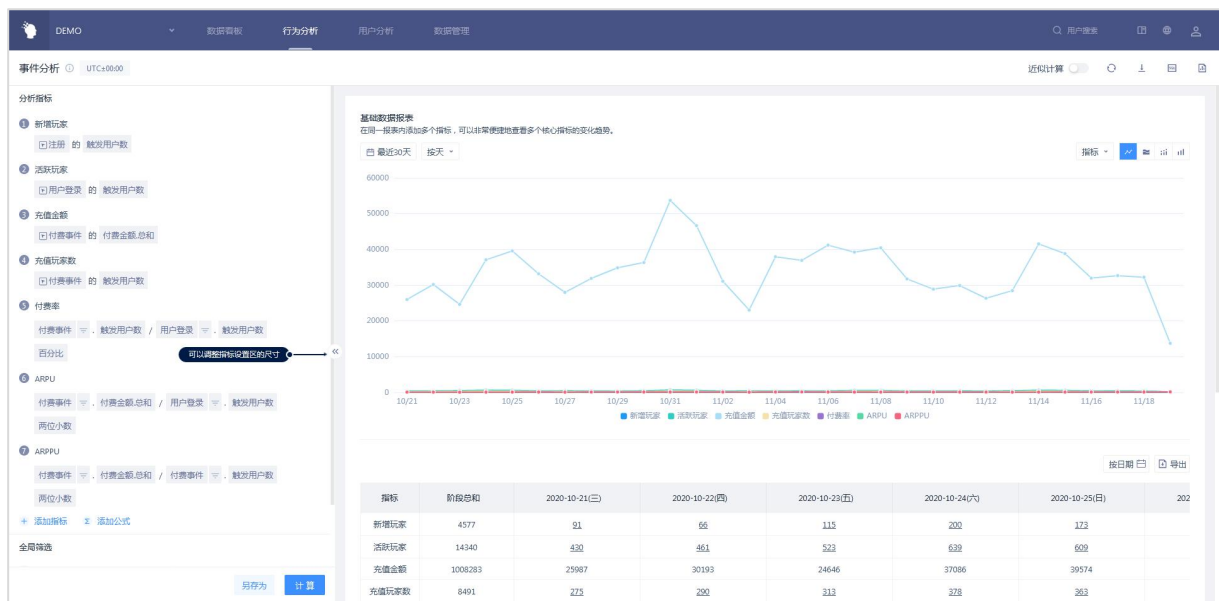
DEMO 数据看板 行为分析 用户分析 数据管理 用户搜索

事件分析 UTC±00:00

近似计算

分析指标

1 新增玩家
注册 的 触发用户数

2 活跃玩家
用户登录 的 触发用户数

3 充值金额
付费事件 的 付费金额.总和

4 充值玩家数
付费事件 的 触发用户数

5 付费率
付费事件 . 触发用户数 / 用户登录 . 触发用户数
百分比

可以调整指标设置区的尺寸

6 ARPU
付费事件 . 付费金额.总和 / 用户登录 . 触发用户数
两位小数

7 ARPPU
付费事件 . 付费金额.总和 / 付费事件 . 触发用户数
两位小数

+ 添加指标 Σ 添加公式

全局筛选

另存为 计 算

基础数据报表
在同一报表内添加多个指标，可以非常便捷地查看多个核心指标的变化趋势。

最近30天 按天

指标

60000
50000
40000
30000
20000
10000
0

10/21 10/23 10/25 10/27 10/29 10/31 11/02 11/04 11/06 11/08 11/10 11/12 11/14 11/16 11/18

新增玩家 活跃玩家 充值金额 充值玩家数 付费率 ARPU ARPPU

按日期 导出

| 指标 | 阶段总和 | 2020-10-21(三) | 2020-10-22(四) | 2020-10-23(五) | 2020-10-24(六) | 2020-10-25(日) | 202 |
|---|---|---|---|---|---|---|---|
| 新增玩家 | 4577 | 91 | 66 | 115 | 200 | 173 | |
| 活跃玩家 | 14340 | 430 | 461 | 523 | 639 | 609 | |
| 充值金额 | 1008283 | 25987 | 30193 | 24646 | 37086 | 39574 | |
| 充值玩家数 | 8491 | 275 | 290 | 313 | 378 | 363 | |